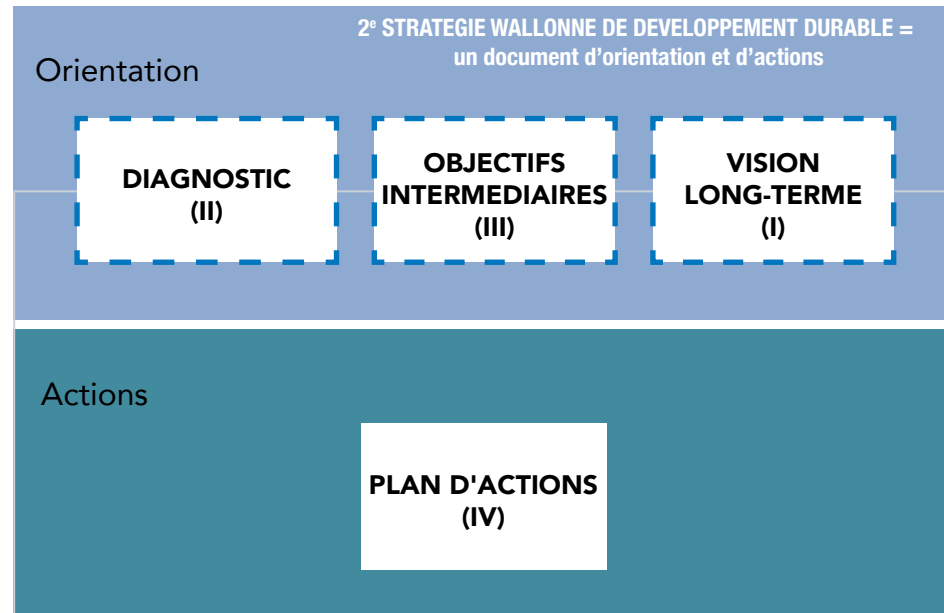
2$^{e}$ STRATEGIE WALLONNE DE DEVELOPPEMENT DURABLE = un document d'orientation et d'actions

Orientation

DIAGNOSTIC (II)

OBJECTIFS INTERMEDIAIRES (III)

VISION LONG-TERME (I)

Actions

PLAN D'ACTIONS (IV)